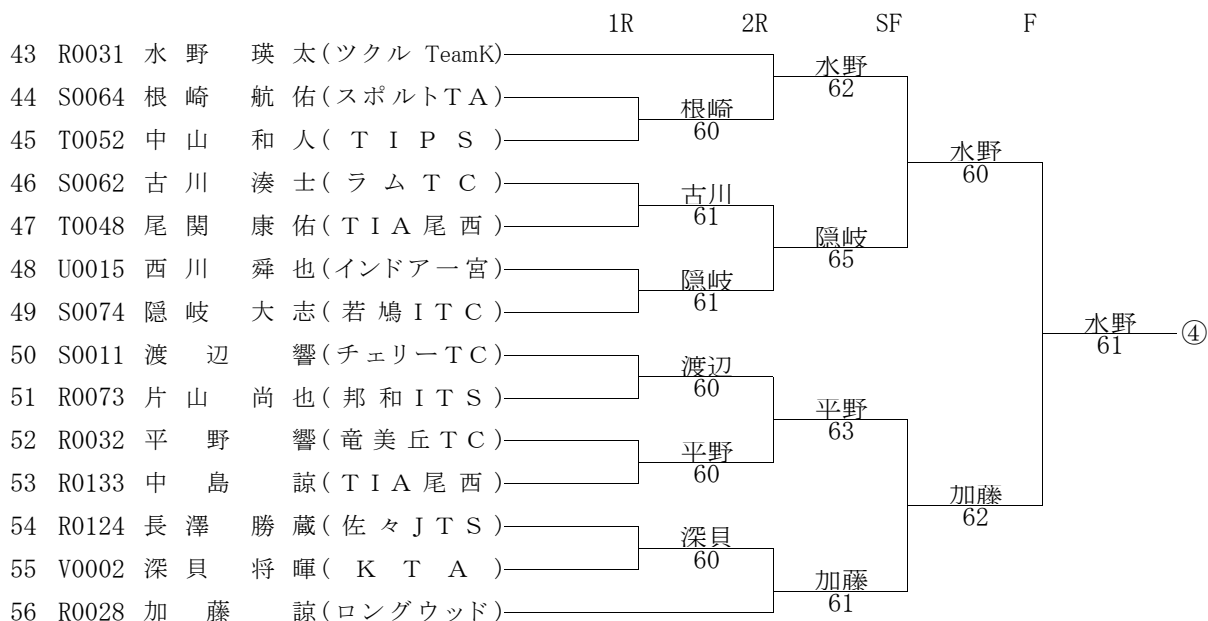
1R 2R SF F

43 R0031 水野 瑛太(ツクル TeamK)
44 S0064 根崎 航佑(スポルトTA)
45 T0052 中山 和人(TIPS)
46 S0062 古川 湊士(ラムTC)
47 T0048 尾関 康佑(TIA尾西)
48 U0015 西川 舜也(インドア一宮)
49 S0074 隠岐 大志(若鳩ITC)
50 S0011 渡辺 響(チェリーTC)
51 R0073 片山 尚也(邦和ITS)
52 R0032 平野 響(竜美丘TC)
53 R0133 中島 諒(TIA尾西)
54 R0124 長澤 勝蔵(佐々JTS)
55 V0002 深貝 将暉(KTA)
56 R0028 加藤 諒(ロングウッド)

根崎 60
古川 61
隠岐 61
渡辺 60
平野 60
深貝 60

水野 62
隠岐 65
平野 63
加藤 61

水野 60
加藤 62

水野 61 ④